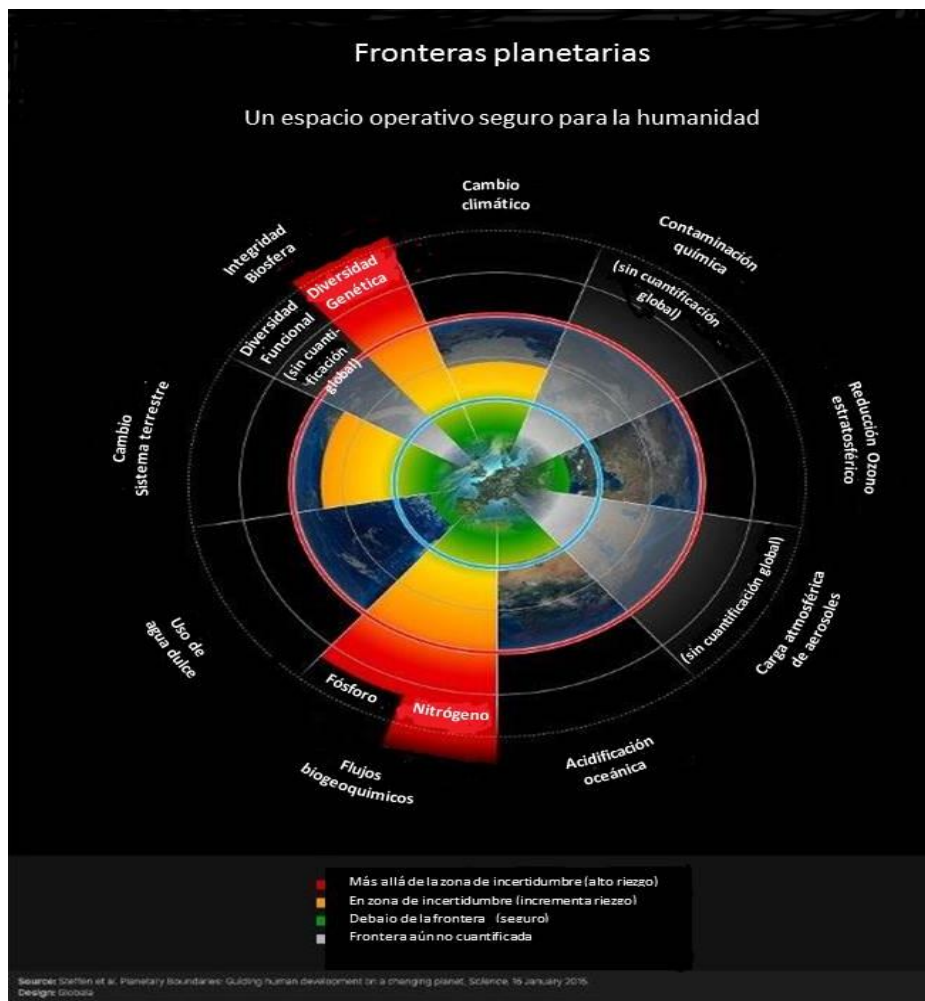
Fronteras planetarias

Un espacio operativo seguro para la humanidad

Cambio climático

Contaminación química

(sin cuantificación global)

Reducción Ozono estratosférico

Carga atmosférica de aerosoles

(sin cuantificación global)

Acidificación oceánica

Flujos biogeoquímicos

Nitrógeno

Fósforo

Uso de agua dulce

Cambio Sistema terrestre

Integridad Biosfera

Diversidad Genética

Diversidad Funcional

(sin cuantificación global)

Más allá de la zona de incertidumbre (alto riezgo)
En zona de incertidumbre (incrementa riezgo)
Debajo de la frontera (seguro)
Frontera aún no cuantificada

Source: Steffen et al. Planetary Boundaries: Guiding human development on a changing planet, Science, 16 January 2015.
Design: Globaia